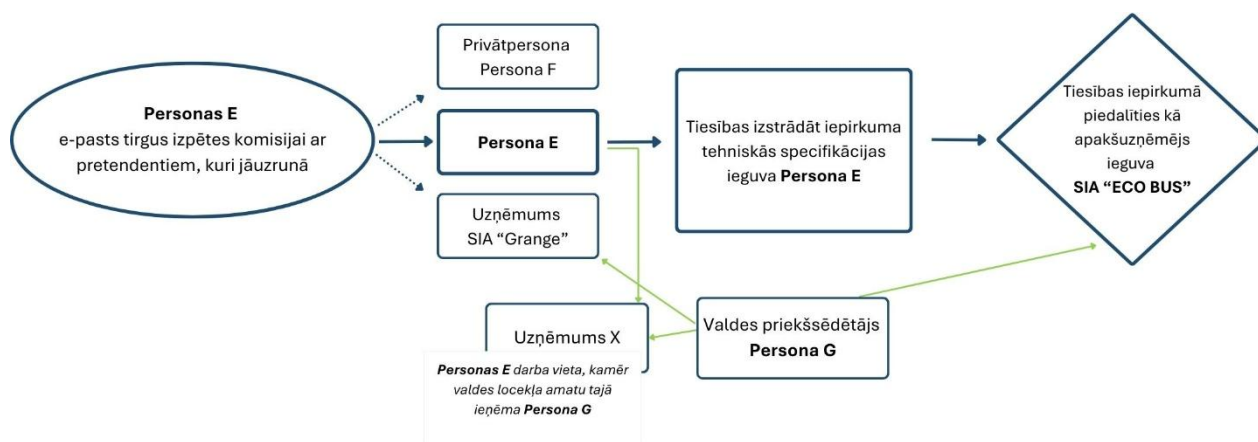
**Personas E**
e-pasts tirgus izpētes komisijai ar pretendentiem, kuri jāuzrunā

Privātpersona
Persona F

**Persona E**

Uzņēmums
SIA “Grange”

Tiesības izstrādāt iepirkuma tehniskās specifikācijas ieguva **Persona E**

Tiesības iepirkumā piedalīties kā apakšuzņēmējs ieguva
**SIA “ECO BUS”**

Uzņēmums X

***Personas E** darba vieta, kamēr valdes locekļa amatu tajā ieņēma **Persona G***

Valdes priekšsēdētājs
**Persona G**